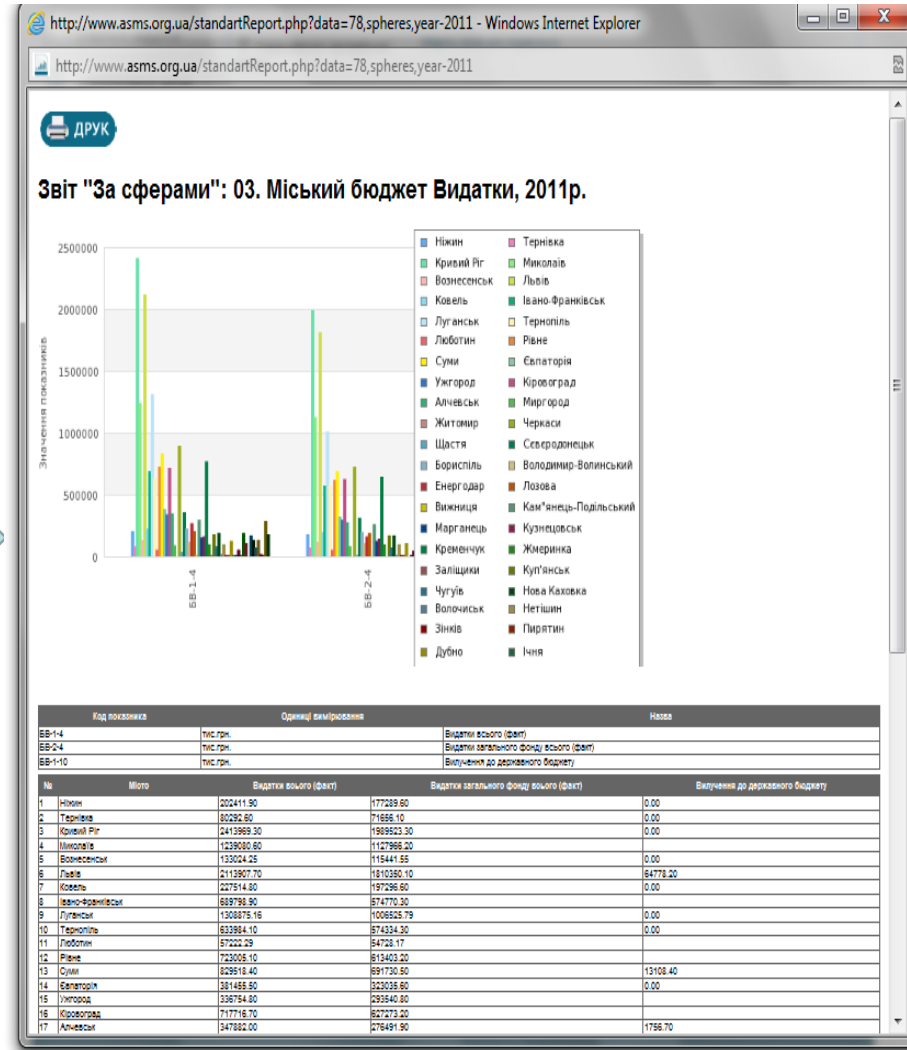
http://www.asms.org.ua/standartReport.php?data=78,spheres,year-2011 - Windows Internet Explorer

http://www.asms.org.ua/standartReport.php?data=78,spheres,year-2011

ДРУК

Звіт "За сферами": 03. Міський бюджет Видатки, 2011р.

2500000
2000000
1500000
1000000
500000
0

Значення показника

БВ-1-4
БВ-2-4

Ніжин
Тернівка
Кривий Ріг
Миколаїв
Вознесенськ
Львів
Ковель
Івано-Франківськ
Луганськ
Тернопіль
Люботин
Рівне
Суми
Євпаторія
Ужгород
Кіровоград
Алчевськ
Миргород
Житомир
Черкаси
Щастя
Северодонецьк
Бориспіль
Володимир-Волинський
Енергодар
Лозова
Вижниця
Кам'янець-Подільський
Марганець
Кузнецовськ
Кременчук
Жмеринка
Заліщики
Куп'янськ
Чугуїв
Нова Каховка
Волочиськ
Нетішин
Зінків
Пирятин
Дубно
Ічня

| Код показника | Одиниці вимірювання | Назва |
|---|---|---|
| БВ-1-4 | тис.грн. | Видатки всього (факт) |
| БВ-2-4 | тис.грн. | Видатки загального фонду всього (факт) |
| БВ-1-10 | тис.грн. | Вилучення до державного бюджету |

| № | Місто | Видатки всього (факт) | Видатки загального фонду всього (факт) | Вилучення до державного бюджету |
|---|---|---|---|---|
| 1 | Ніжин | 202411.90 | 177289.60 | 0.00 |
| 2 | Тернівка | 80292.60 | 71656.10 | 0.00 |
| 3 | Кривий Ріг | 2413969.30 | 1989523.30 | 0.00 |
| 4 | Миколаїв | 1239080.60 | 1127966.20 | |
| 5 | Вознесенськ | 133024.25 | 115441.55 | 0.00 |
| 6 | Львів | 2113907.70 | 1810350.10 | 64778.20 |
| 7 | Ковель | 227514.80 | 197296.60 | 0.00 |
| 8 | Івано-Франківськ | 689798.90 | 574770.30 | |
| 9 | Луганськ | 1308875.16 | 1006525.79 | 0.00 |
| 10 | Тернопіль | 633984.10 | 574334.30 | 0.00 |
| 11 | Люботин | 57222.29 | 54728.17 | |
| 12 | Рівне | 723005.10 | 613403.20 | |
| 13 | Суми | 829518.40 | 691730.50 | 13108.40 |
| 14 | Євпаторія | 381455.50 | 323035.60 | 0.00 |
| 15 | Ужгород | 336754.80 | 293540.80 | |
| 16 | Кіровоград | 717716.70 | 627273.20 | |
| 17 | Алчевськ | 347882.00 | 276491.90 | 1756.70 |